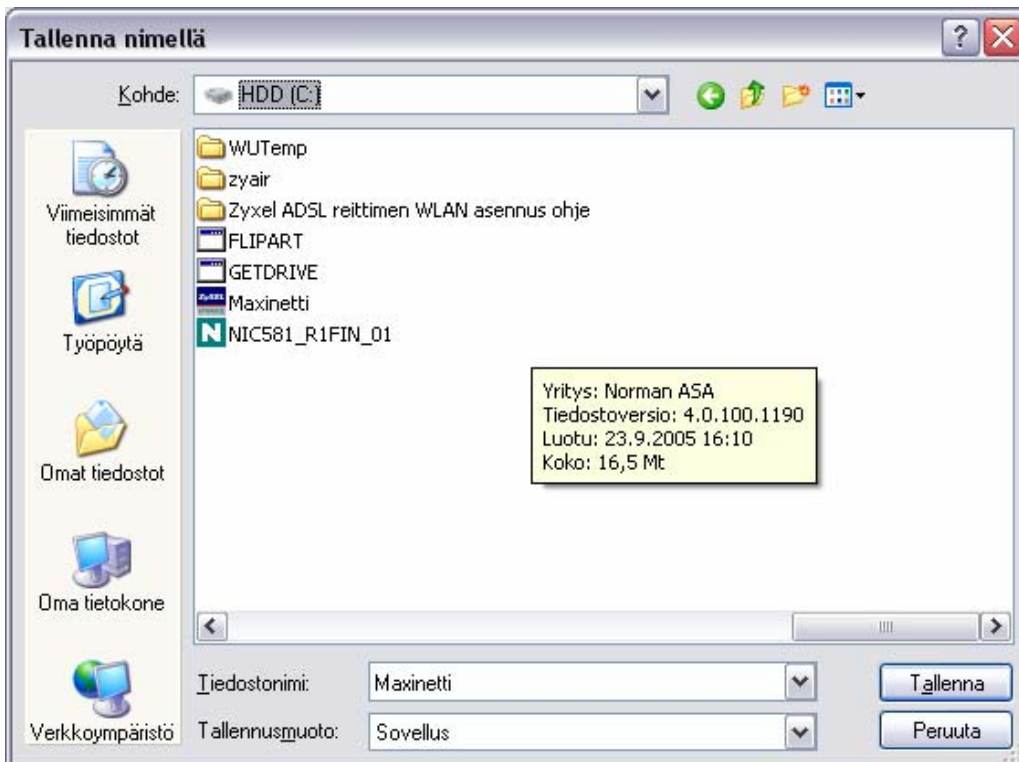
Tallenna nimellä

Kohde: HDD (C:)

Viimeisimmät tiedostot
Työpöytä
Omat tiedostot
Oma tietokone
Verkkoympäristö

WUTemp
zyair
Zyxel ADSL reittimen WLAN asennus ohje
FLIPART
GETDRIVE
Maxinetti
NIC581_R1FIN_01

Yritys: Norman ASA
Tiedostoversio: 4.0.100.1190
Luotu: 23.9.2005 16:10
Koko: 16,5 Mt

Tiedostonimi: Maxinetti
Tallennusmuoto: Sovellus

Tallenna
Peruuta